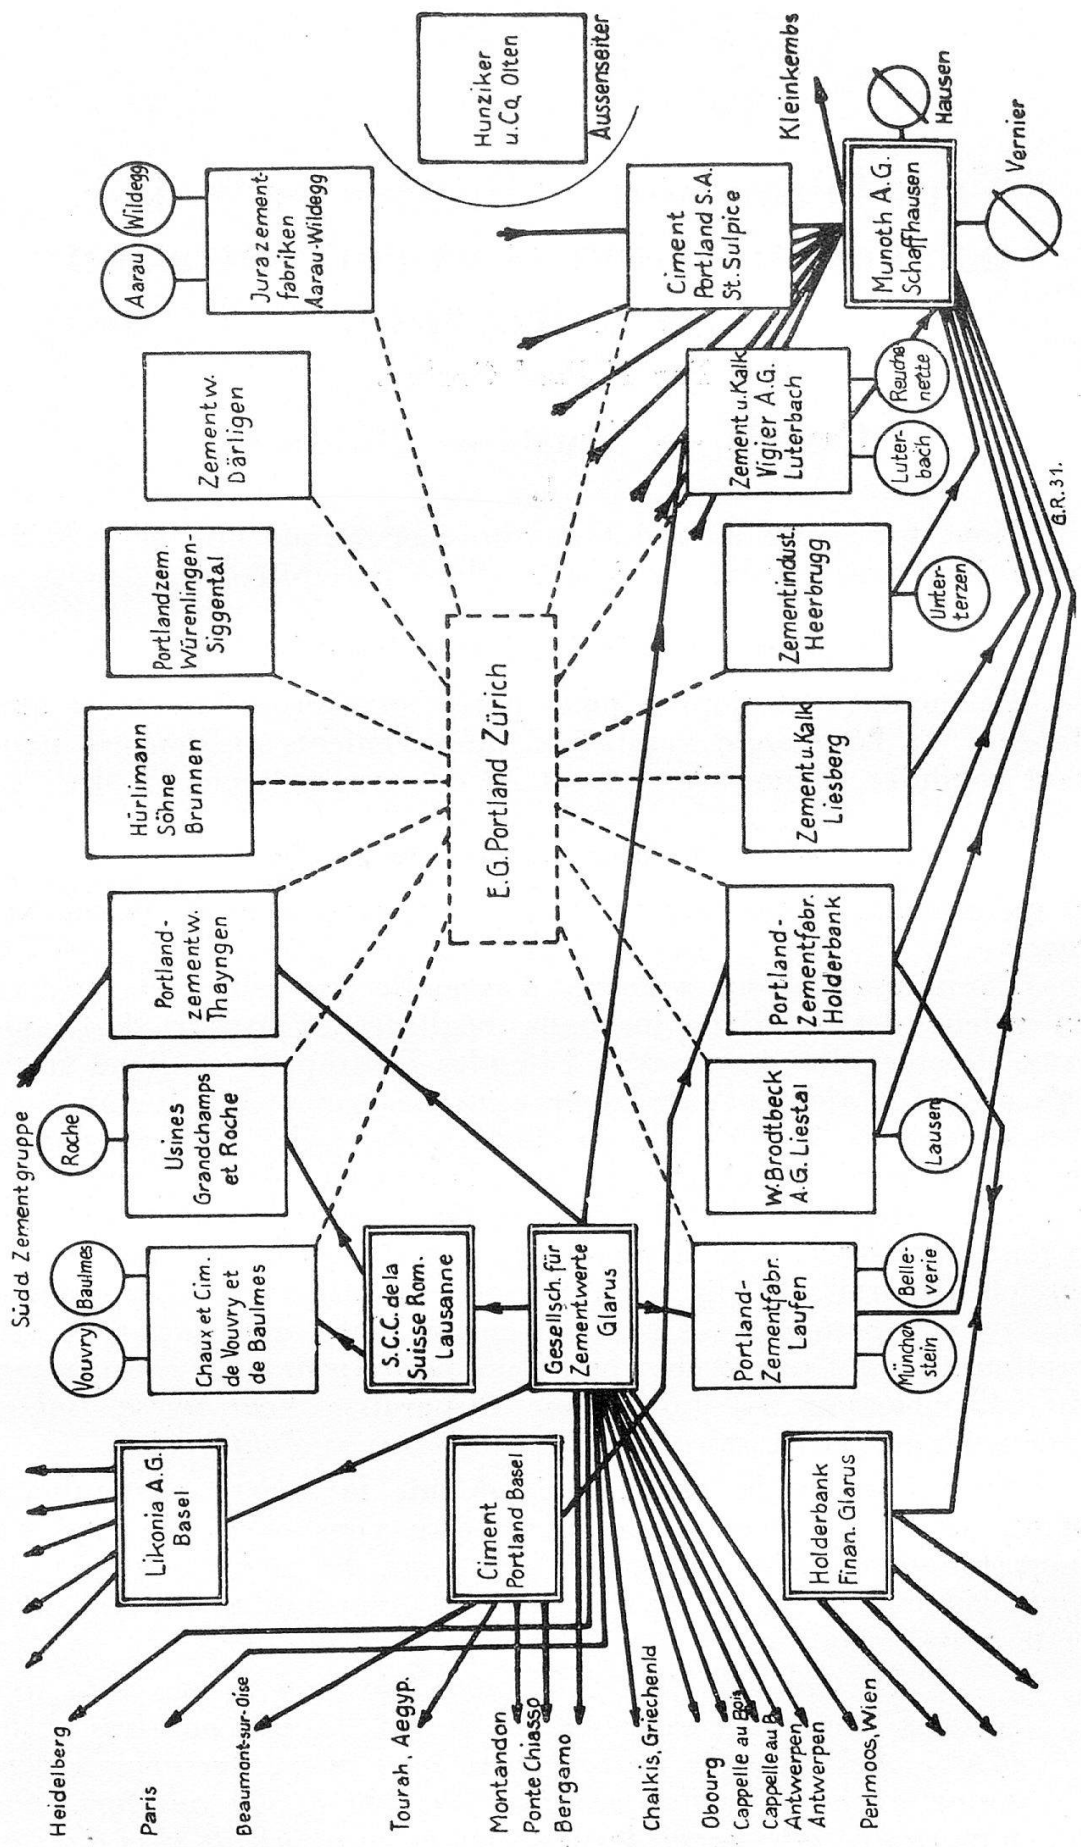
Südd. Zementgruppe

Roche

Usines Grandchamps et Roche

Portlandzementw. Thayngen

Hürlimann Söhne Brunnen

Portlandzem. Würenlingen-Siggental

Zementw. Därligen

Jurazementfabriken Aarau-Wildegg

Aarau

Wildegg

Hunziker u.Co, Olten

Aussenseiter

Vouvry

Baulmes

Chaux et Cim. de Vouvry et de Baulmes

S.C.C. de la Suisse Rom. Lausanne

E.G. Portland Zürich

Likonia A.G. Basel

Ciment Portland Basel

Gesellsch. für Zementwerte Glarus

Portland-Zementfabr. Laufen

Münchenstein

Belle-verie

W. Brodtbeck A.G. Liestal

Lausen

Portland-Zementfabr. Holderbank

Zement u. Kalk Liesberg

Zementindust. Heerbrugg

Unterterzen

Zement u. Kalk Vigier A.G. Luterbach

Luterbach

Reuchenette

Ciment Portland S.A. St. Sulpice

Munoth A.G. Schaffhausen

Hausen

Vernier

Kleinkembs

Holderbank Finan. Glarus

Heidelberg

Paris

Beaumont-sur-Oise

Tourah, Aegyp.

Montandon

Ponte Chiasso

Bergamo

Chalkis, Griechenld

Obourg

Cappelle au Bois

Cappelle au B.

Antwerpen

Antwerpen

Perlmoos, Wien

G.R. 31.